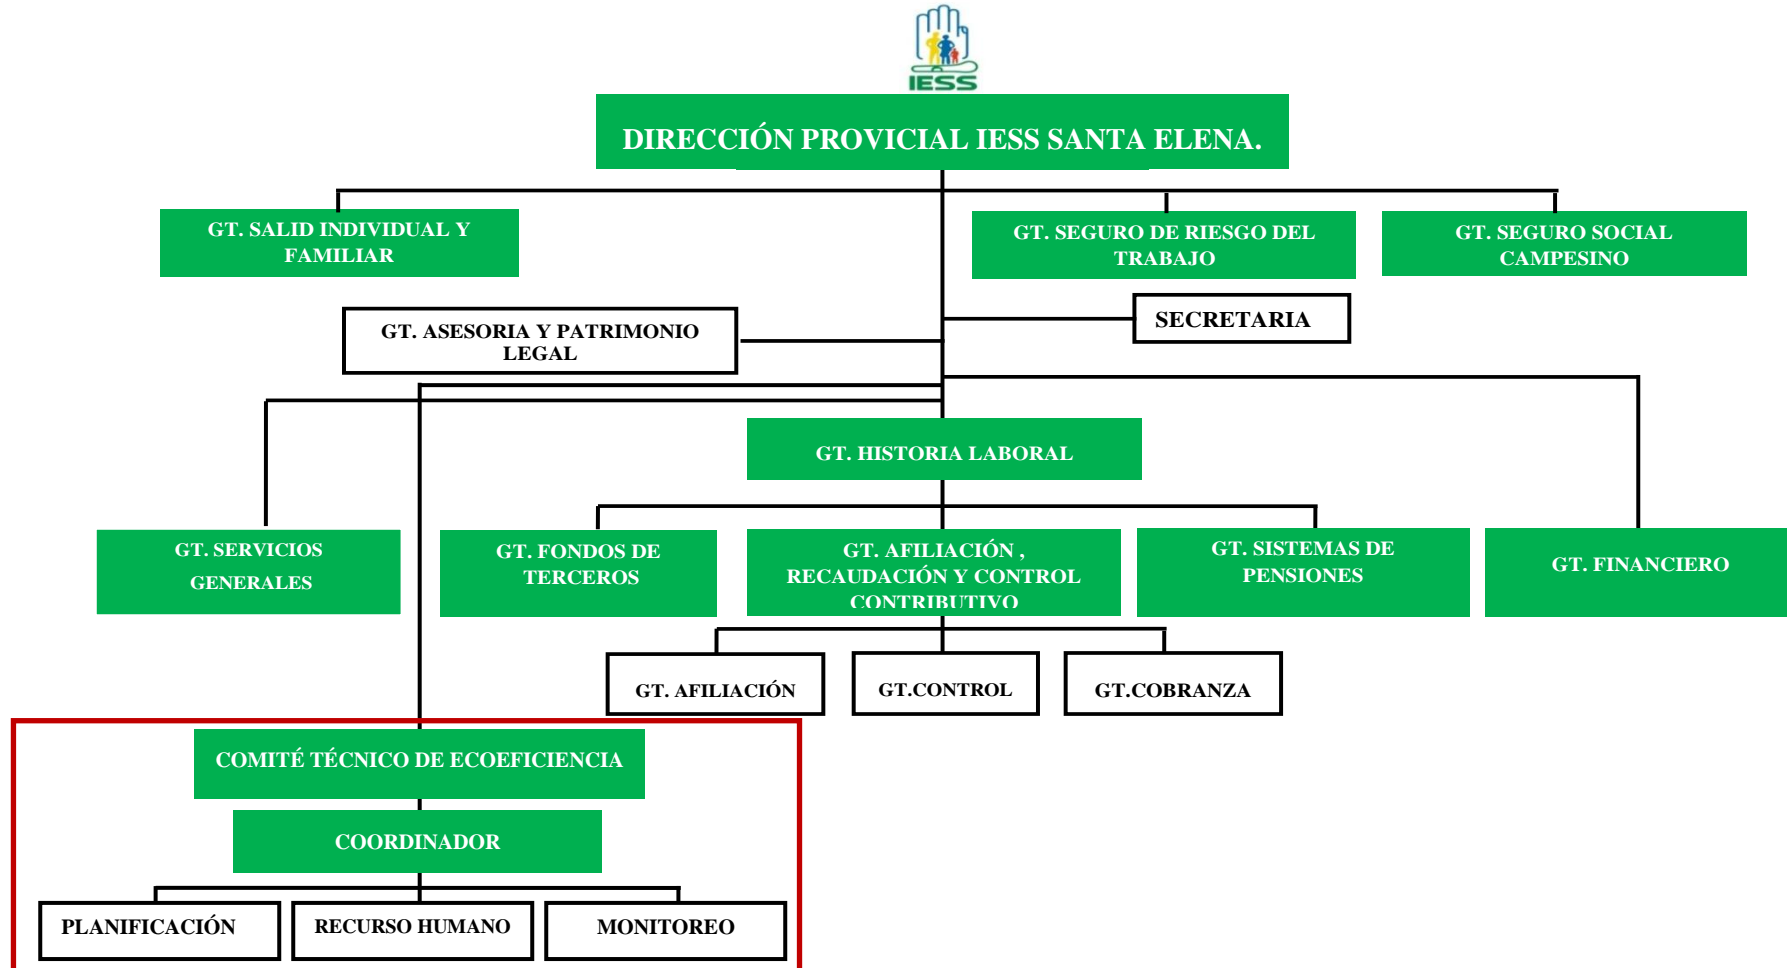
IESS

DIRECCIÓN PROVICIAL IESS SANTA ELENA.

GT. SALID INDIVIDUAL Y FAMILIAR

GT. SEGURO DE RIESGO DEL TRABAJO

GT. SEGURO SOCIAL CAMPESINO

GT. ASESORIA Y PATRIMONIO LEGAL

SECRETARIA

GT. HISTORIA LABORAL

GT. SERVICIOS GENERALES

GT. FONDOS DE TERCEROS

GT. AFILIACIÓN , RECAUDACIÓN Y CONTROL CONTRIBUTIVO

GT. SISTEMAS DE PENSIONES

GT. FINANCIERO

GT. AFILIACIÓN

GT.CONTROL

GT.COBRANZA

COMITÉ TÉCNICO DE ECOEFICIENCIA

COORDINADOR

PLANIFICACIÓN

RECURSO HUMANO

MONITOREO